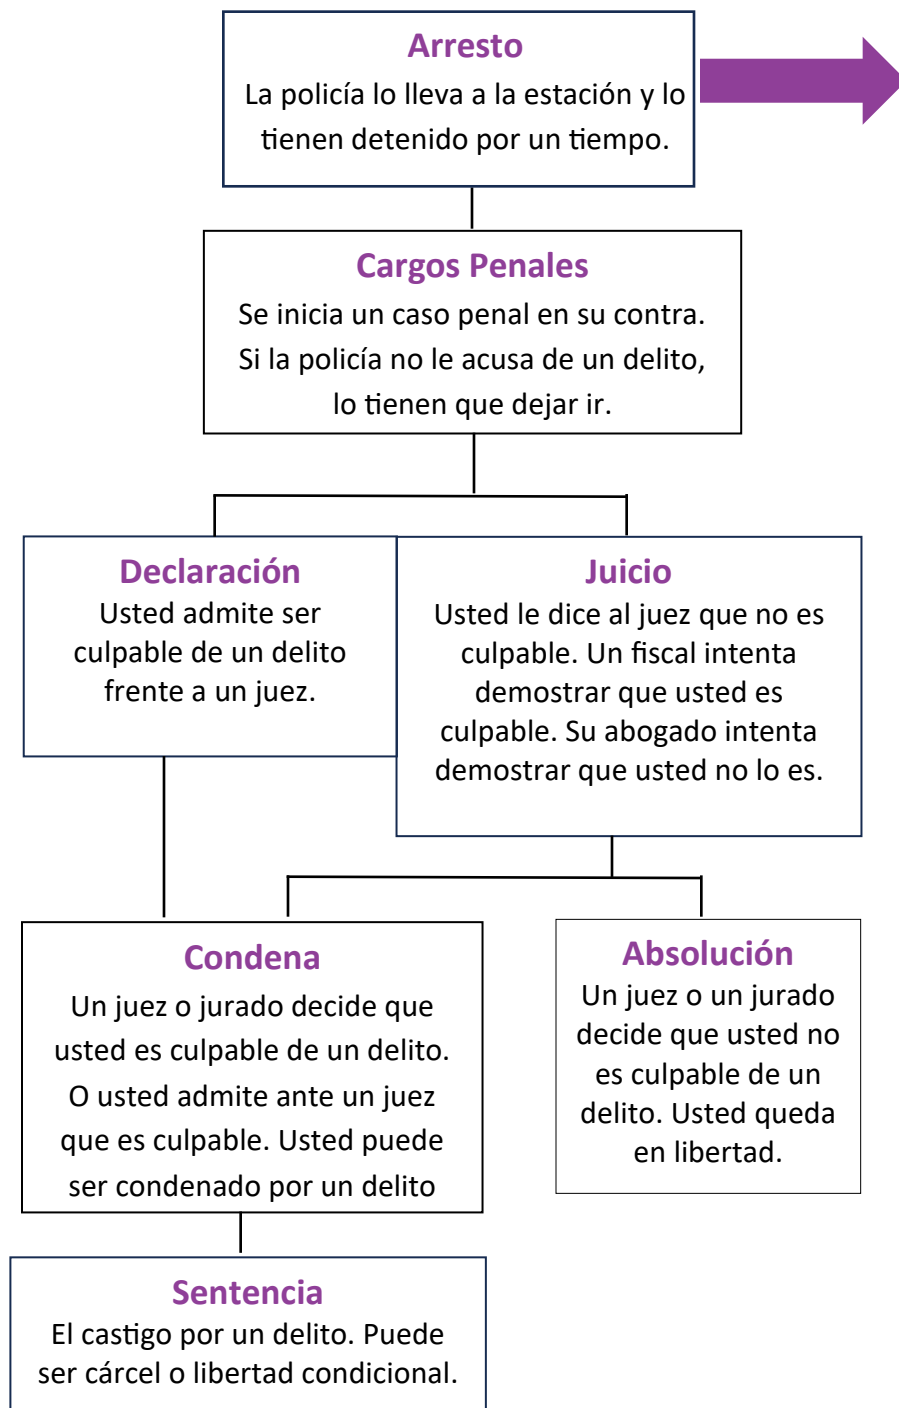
Arresto
La policía lo lleva a la estación y lo tienen detenido por un tiempo.

Cargos Penales
Se inicia un caso penal en su contra. Si la policía no le acusa de un delito, lo tienen que dejar ir.

Declaración
Usted admite ser culpable de un delito frente a un juez.

Juicio
Usted le dice al juez que no es culpable. Un fiscal intenta demostrar que usted es culpable. Su abogado intenta demostrar que usted no lo es.

Condena
Un juez o jurado decide que usted es culpable de un delito. O usted admite ante un juez que es culpable. Usted puede ser condenado por un delito

Absolución
Un juez o un jurado decide que usted no es culpable de un delito. Usted queda en libertad.

Sentencia
El castigo por un delito. Puede ser cárcel o libertad condicional.